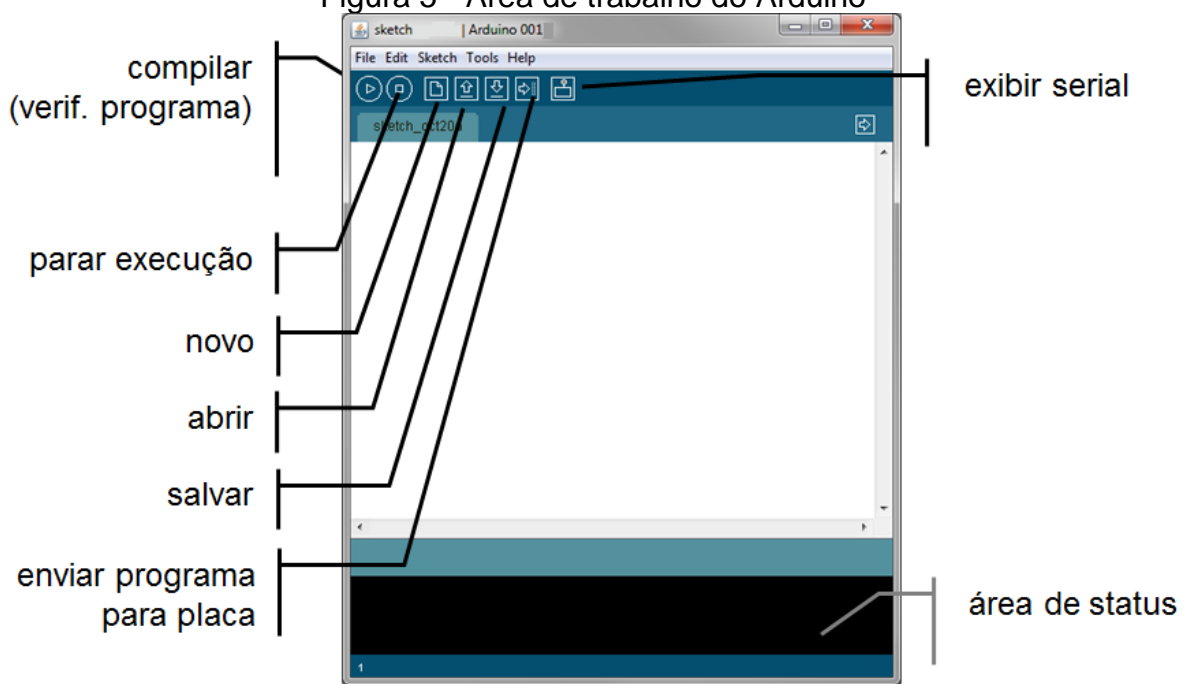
Figura 3 - Área de trabalho do Arduino

sketch | Arduino 001

File Edit Sketch Tools Help

sketch_oct20

compilar (verif. programa)

parar execução

novo

abrir

salvar

enviar programa para placa

exibir serial

área de status

1